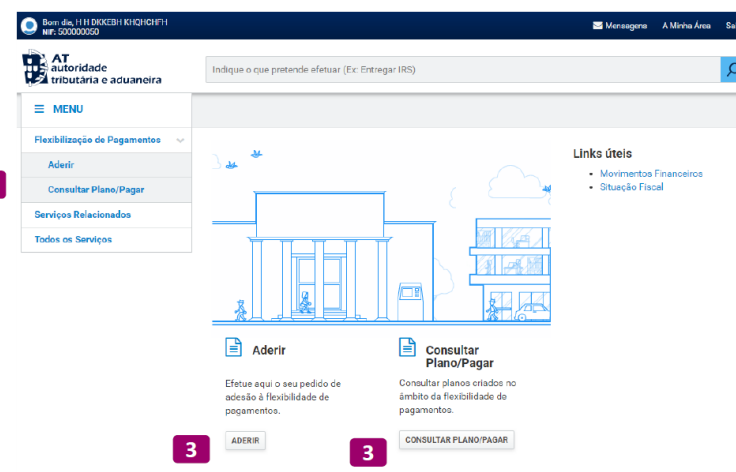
Bom dia, H H DKKEBH KHQHCHFH
NIF: 500000050

Mensagens A Minha Área Sa

AT autoridade tributária e aduaneira

Indique o que pretende efetuar (Ex: Entregar IRS)

MENU

Flexibilização de Pagamentos

Aderir

Consultar Plano/Pagar

Serviços Relacionados

Todos os Serviços

Links úteis

- Movimentos Financeiros
- Situação Fiscal

Aderir

Efetue aqui o seu pedido de adesão à flexibilidade de pagamentos.

3

ADERIR

Consultar Plano/Pagar

Consultar planos criados no âmbito da flexibilidade de pagamentos.

3

CONSULTAR PLANO/PAGAR